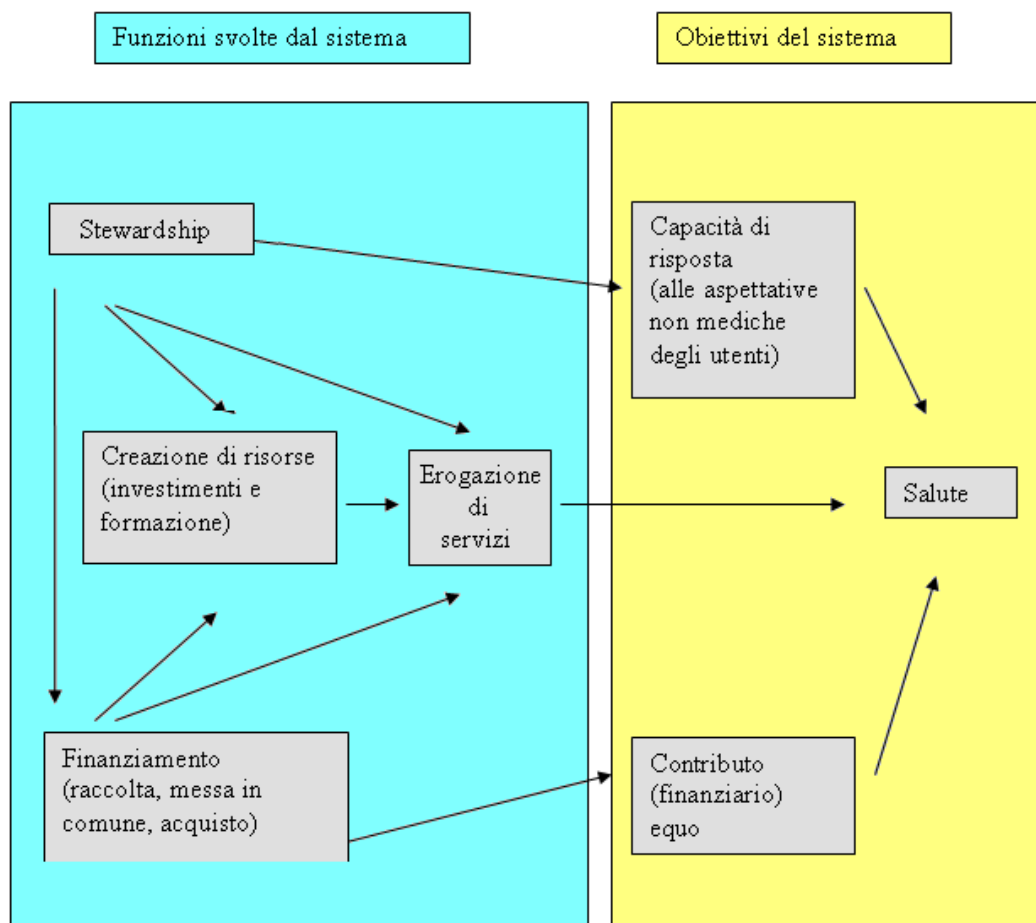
Funzioni svolte dal sistema

Obiettivi del sistema

Stewardship

Capacità di risposta (alle aspettative non mediche degli utenti)

Creazione di risorse (investimenti e formazione)

Erogazione di servizi

Salute

Finanziamento (raccolta, messa in comune, acquisto)

Contributo (finanziario) equo